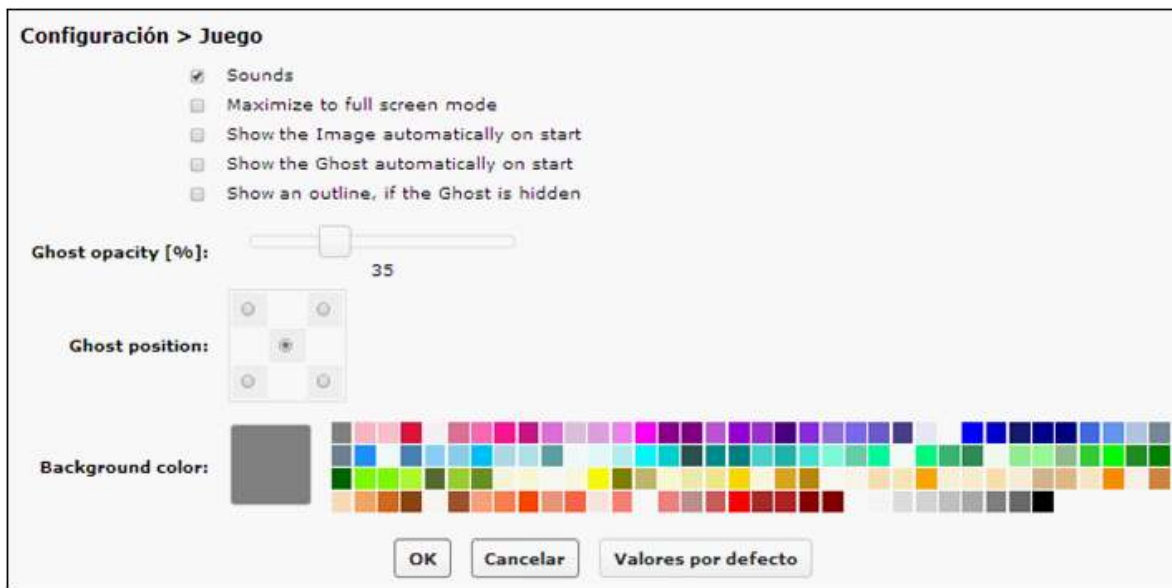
Configuración > Juego

Sounds

Maximize to full screen mode

Show the Image automatically on start

Show the Ghost automatically on start

Show an outline, if the Ghost is hidden

Ghost opacity [%]:

35

Ghost position:

Background color:

OK

Cancelar

Valores por defecto